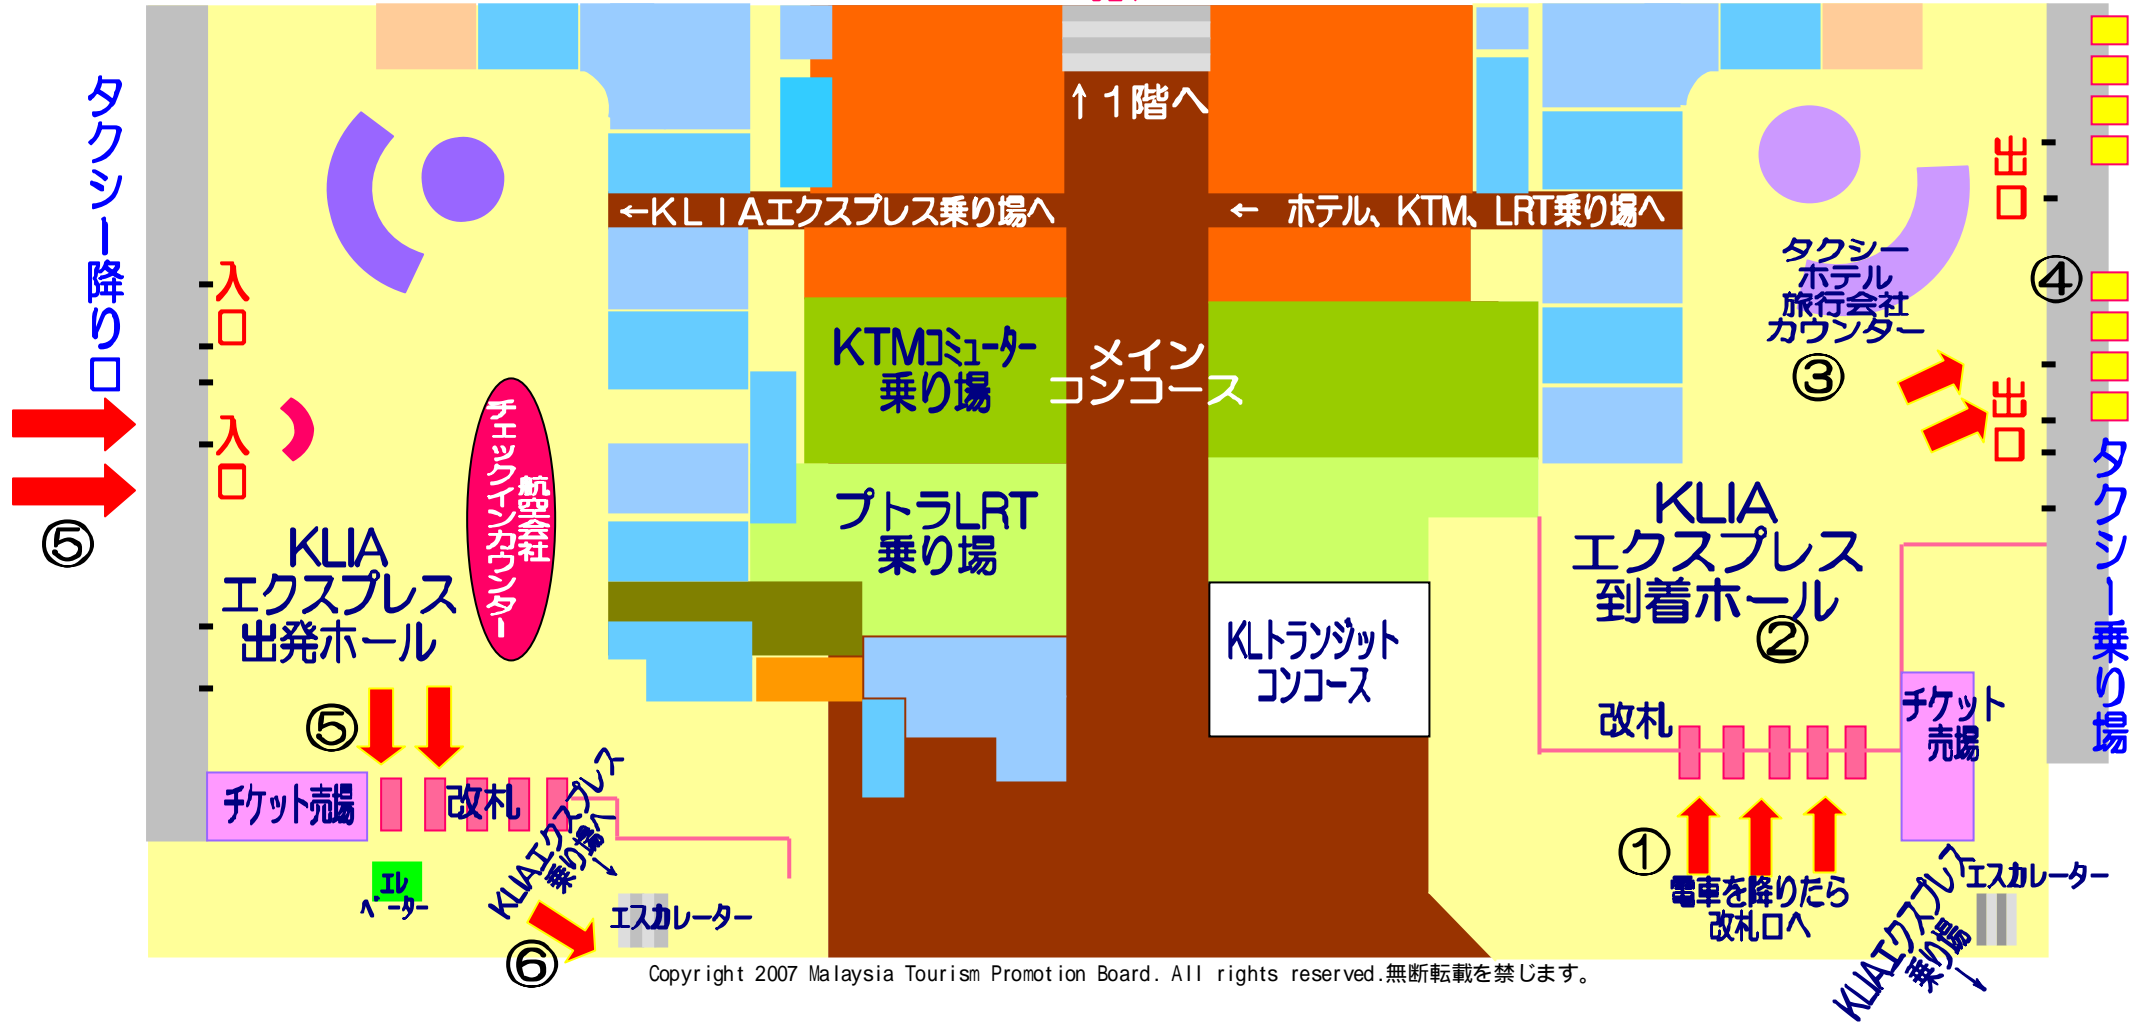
タクシー降り口

入口

入口

⑤

↑１階へ

←ＫＬＩＡエクスプレス乗り場へ

← ホテル、KTM、LRT乗り場へ

出口

④

タクシー
ホテル
旅行会社
カウンター
③

出口

タクシー乗り場

KTMコミューター乗り場

メインコンコース

プトラLRT乗り場

航空会社チェックインカウンター

KLIAエクスプレス出発ホール

KLトランジットコンコース

KLIAエクスプレス到着ホール
②

改札

チケット売場

⑤

チケット売場

改札

KLIAエクスプレス乗り場へ

エレベーター

⑥

エスカレーター

①

電車を降りたら改札口へ

KLIAエクスプレス乗り場

エスカレーター

Copyright 2007 Malaysia Tourism Promotion Board. All rights reserved.無断転載を禁じます。